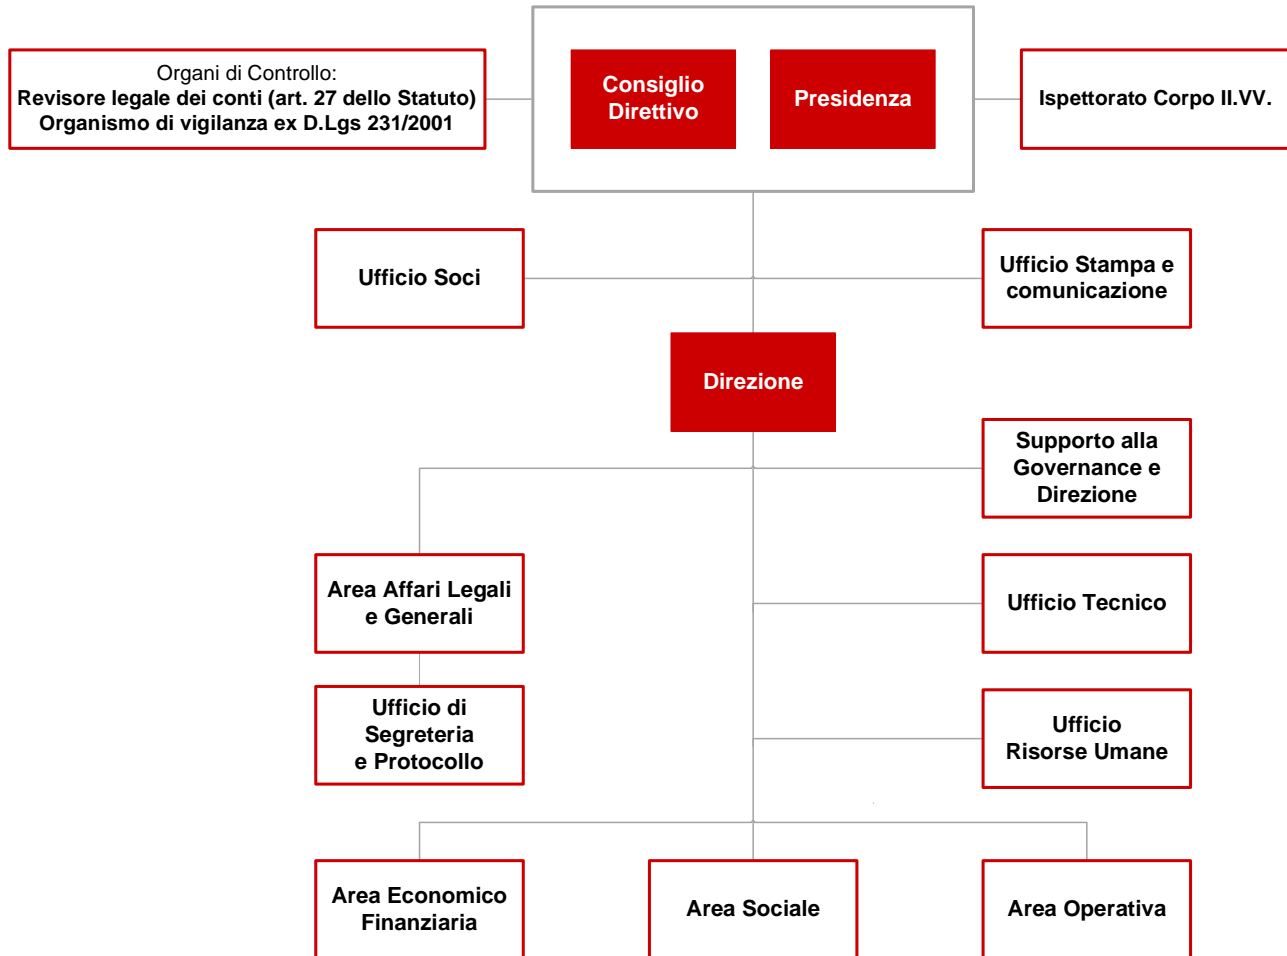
Organi di Controllo:
Revisore legale dei conti (art. 27 dello Statuto)
Organismo di vigilanza ex D.Lgs 231/2001

Consiglio Direttivo

Presidenza

Ispettorato Corpo II.VV.

Ufficio Soci

Ufficio Stampa e comunicazione

Direzione

Supporto alla Governance e Direzione

Area Affari Legali e Generali

Ufficio Tecnico

Ufficio di Segreteria e Protocollo

Ufficio Risorse Umane

Area Economico Finanziaria

Area Sociale

Area Operativa